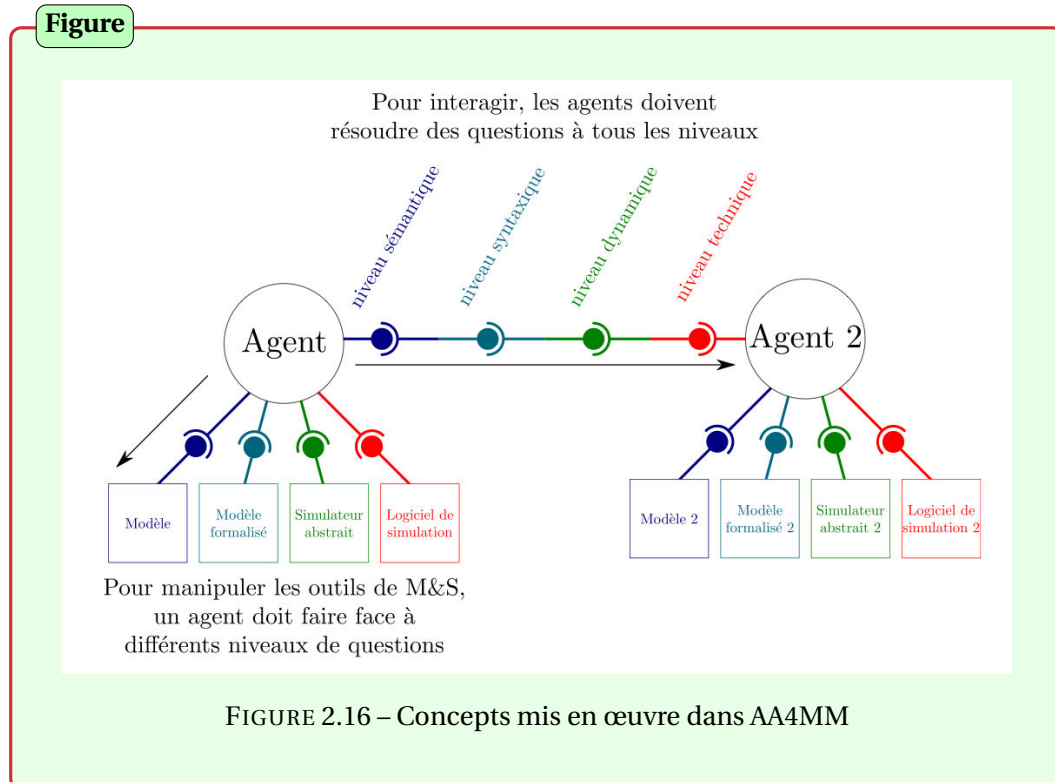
Figure

Pour interagir, les agents doivent résoudre des questions à tous les niveaux

niveau sémantique

niveau syntaxique

niveau dynamique

niveau technique

Agent

Agent 2

Modèle

Modèle formalisé

Simulateur abstrait

Logiciel de simulation

Modèle 2

Modèle formalisé 2

Simulateur abstrait 2

Logiciel de simulation 2

Pour manipuler les outils de M&S, un agent doit faire face à différents niveaux de questions

FIGURE 2.16 – Concepts mis en œuvre dans AA4MM